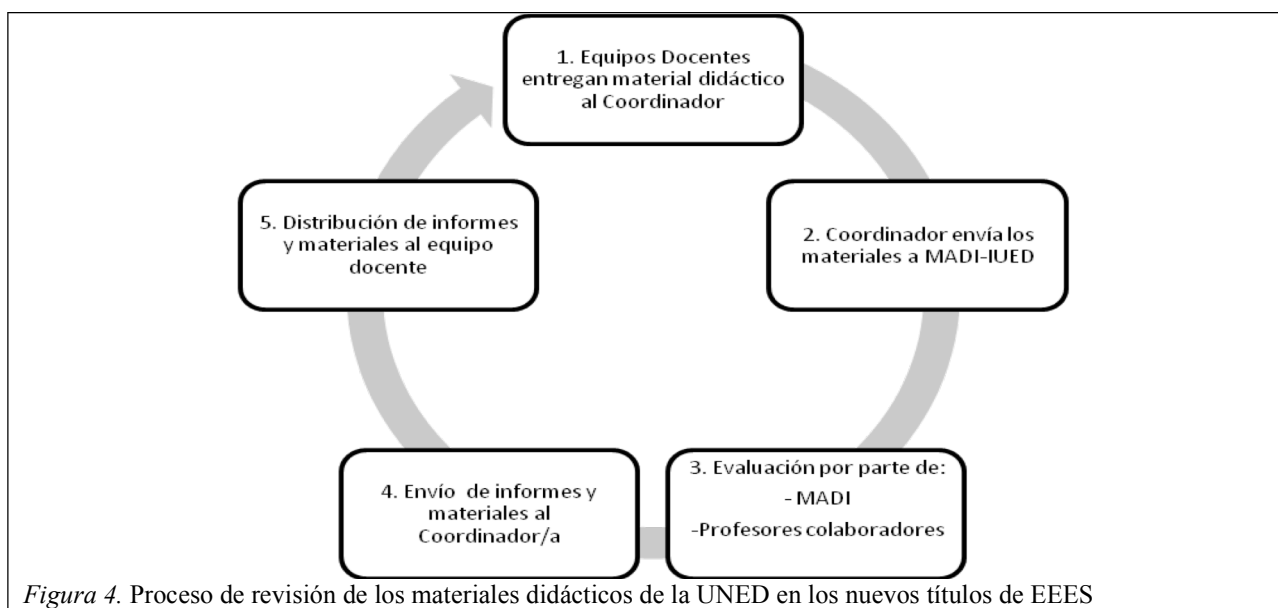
1. Equipos Docentes entregan material didáctico al Coordinador

2. Coordinador envía los materiales a MADI-IUED

3. Evaluación por parte de:
- MADI
-Profesores colaboradores

4. Envío de informes y materiales al Coordinador/a

5. Distribución de informes y materiales al equipo docente

*Figura 4.* Proceso de revisión de los materiales didácticos de la UNED en los nuevos títulos de EEES